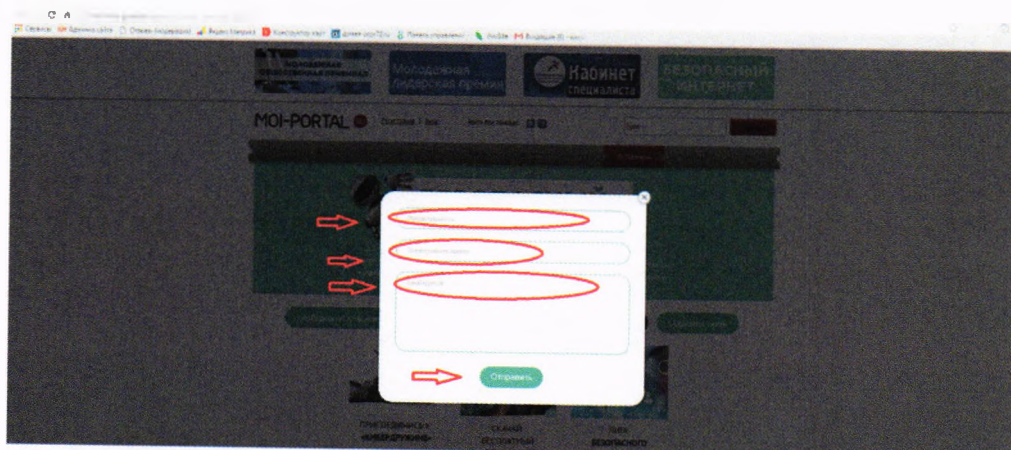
Сервисы Единое окно Отзыв (модерация) Яндекс.Маркет Конструктор сайт Почта управления Входящие

Молодежная лидерская премия

Кабинет специалиста

БЕЗОПАСНЫЙ ИНТЕРНЕТ

MOI-PORTAL

Отправить

ПРИСОЕДИНЯЙСЯ «ИНТЕРДРУЖИНЕ»

САМЫЙ БЕЗОПАСНЫЙ

ЧАС БЕЗОПАСНОГО